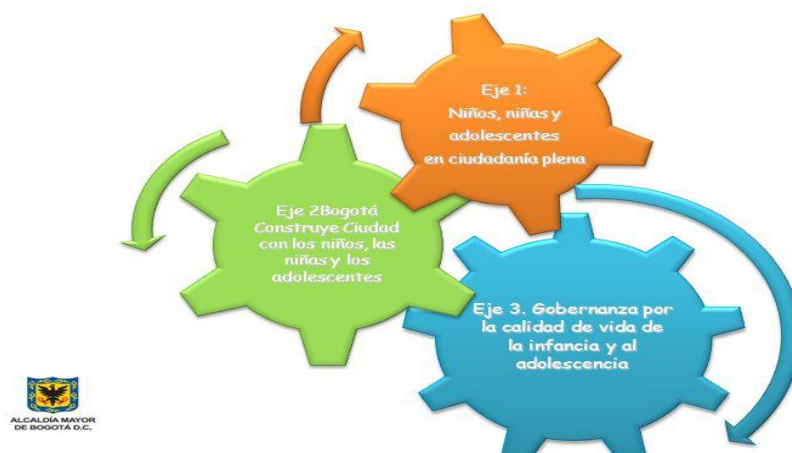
Eje 1:
Niños, niñas y adolescentes en ciudadanía plena

Eje 2Bogotá Construye Ciudad con los niños, las niñas y los adolescentes

Eje 3. Gobernanza por la calidad de vida de la infancia y al adolescencia

ALCALDÍA MAYOR DE BOGOTÁ D.C.